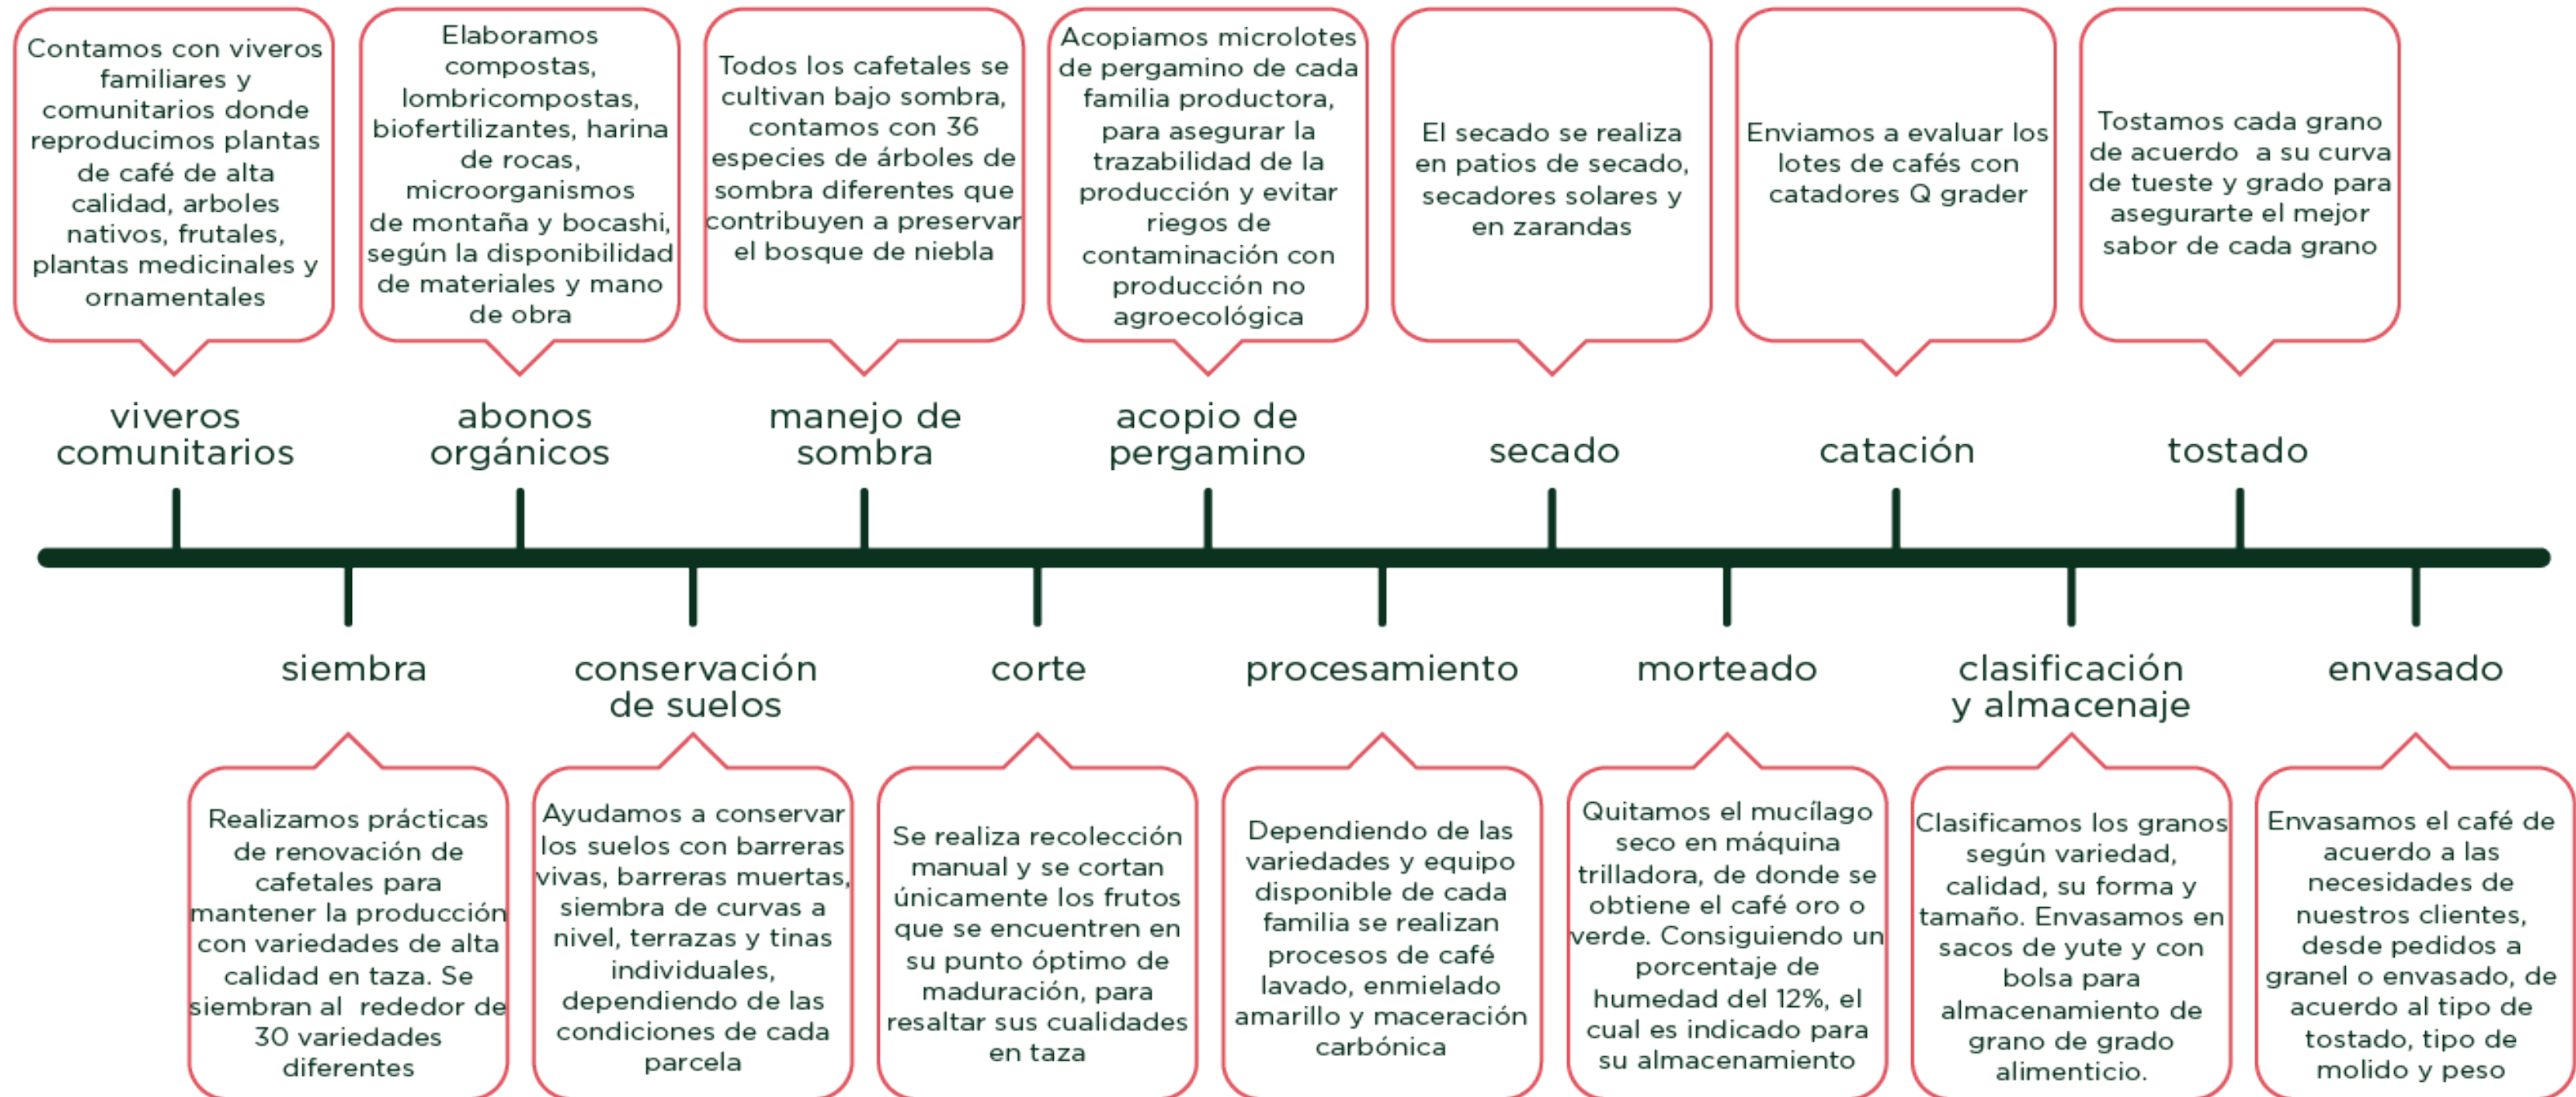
Contamos con viveros familiares y comunitarios donde reproducimos plantas de café de alta calidad, arboles nativos, frutales, plantas medicinales y ornamentales

Elaboramos compostas, lombricompostas, biofertilizantes, harina de rocas, microorganismos de montaña y bocashi, según la disponibilidad de materiales y mano de obra

Todos los cafetales se cultivan bajo sombra, contamos con 36 especies de árboles de sombra diferentes que contribuyen a preservar el bosque de niebla

Acopiamos microlotes de pergamino de cada familia productora, para asegurar la trazabilidad de la producción y evitar riegos de contaminación con producción no agroecológica

El secado se realiza en patios de secado, secadores solares y en zarandas

Enviamos a evaluar los lotes de cafés con catadores Q grader

Tostamos cada grano de acuerdo a su curva de tueste y grado para asegurarte el mejor sabor de cada grano

viveros comunitarios

abonos orgánicos

manejo de sombra

acopio de pergamino

secado

catación

tostado

siembra

conservación de suelos

corte

procesamiento

morteado

clasificación y almacenaje

envasado

Realizamos prácticas de renovación de cafetales para mantener la producción con variedades de alta calidad en taza. Se siembran al rededor de 30 variedades diferentes

Ayudamos a conservar los suelos con barreras vivas, barreras muertas, siembra de curvas a nivel, terrazas y tinas individuales, dependiendo de las condiciones de cada parcela

Se realiza recolección manual y se cortan únicamente los frutos que se encuentren en su punto óptimo de maduración, para resaltar sus cualidades en taza

Dependiendo de las variedades y equipo disponible de cada familia se realizan procesos de café lavado, enmielado amarillo y maceración carbónica

Quitamos el mucílago seco en máquina trilladora, de donde se obtiene el café oro o verde. Consiguiendo un porcentaje de humedad del 12%, el cual es indicado para su almacenamiento

Clasificamos los granos según variedad, calidad, su forma y tamaño. Envasamos en sacos de yute y con bolsa para almacenamiento de grano de grado alimenticio.

Envasamos el café de acuerdo a las necesidades de nuestros clientes, desde pedidos a granel o envasado, de acuerdo al tipo de tostado, tipo de molido y peso